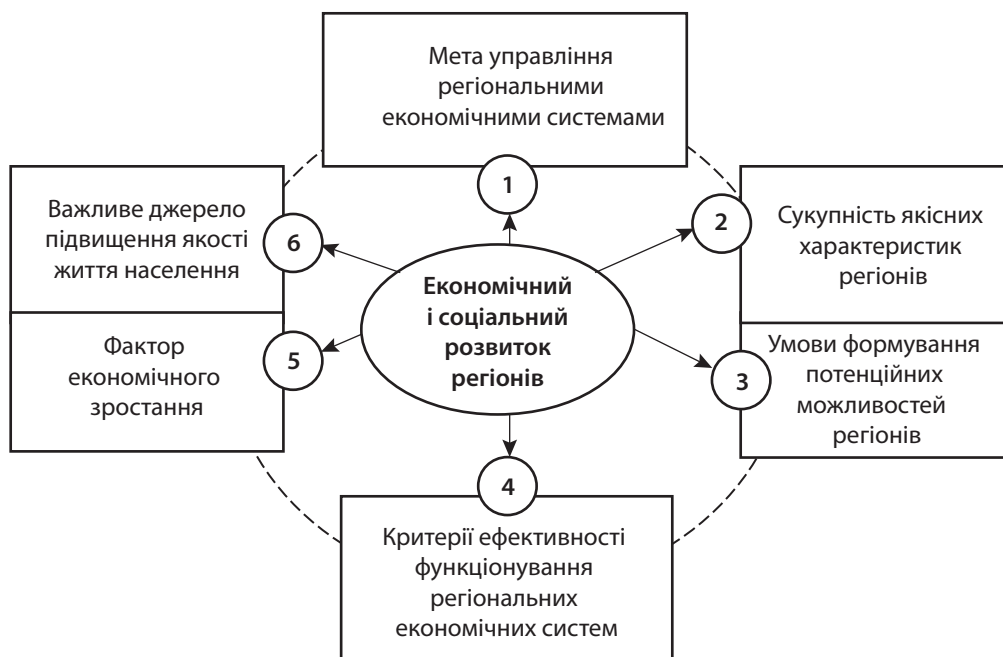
Мета управління регіональними економічними системами

1

Важливе джерело підвищення якості життя населення

6

2

Сукупність якісних характеристик регіонів

Економічний і соціальний розвиток регіонів

Фактор економічного зростання

5

3

Умови формування потенційних можливостей регіонів

4

Критерії ефективності функціонування регіональних економічних систем